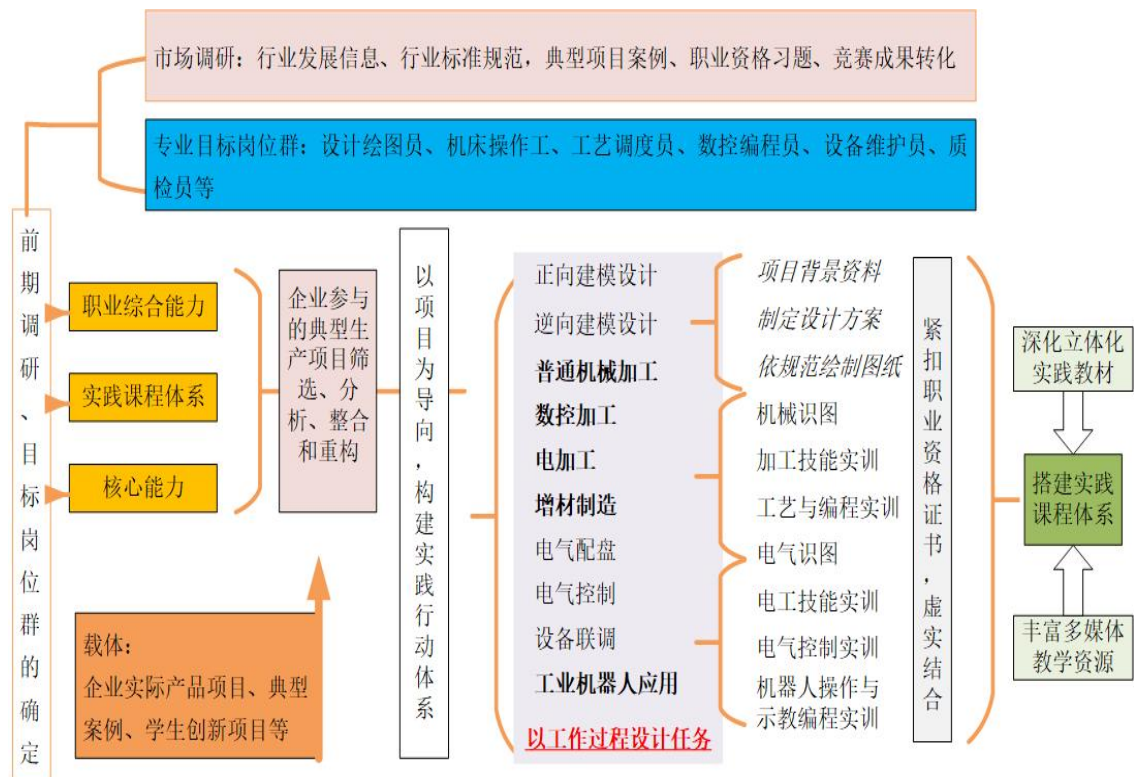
市场调研：行业发展信息、行业标准规范，典型项目案例、职业资格习题、竞赛成果转化

专业目标岗位群：设计绘图员、机床操作工、工艺调度员、数控编程员、设备维护员、质检员等

前期调研、目标岗位群的确定

职业综合能力

实践课程体系

核心能力

企业参与的典型生产项目筛选、分析、整合和重构

载体：
企业实际产品项目、典型案例、学生创新项目等

以项目为导向，构建实践行动体系

正向建模设计
逆向建模设计
普通机械加工
数控加工
电加工
增材制造
电气配盘
电气控制
设备联调
工业机器人应用
以工作过程设计任务

项目背景资料
制定设计方案
依规范绘制图纸
机械识图
加工技能实训
工艺与编程实训
电气识图
电工技能实训
电气控制实训
机器人操作与示教编程实训

紧扣职业资格证书，虚实结合

深化立体化实践教材

搭建实践课程体系

丰富多媒体教学资源